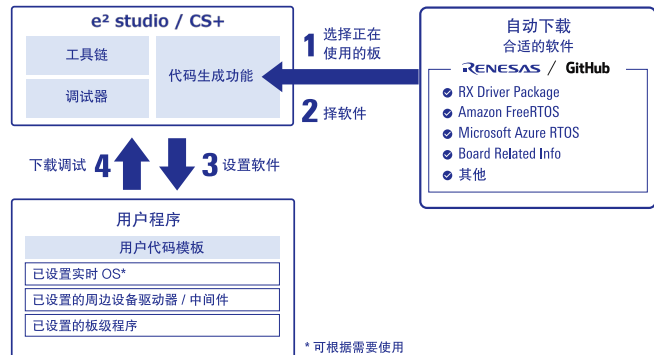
e² studio / CS+

工具链

调试器

代码生成功能

1 选择正在使用的板

2 择软件

自动下载
合适的软件

RENESAS / GitHub

RX Driver Package
Amazon FreeRTOS
Microsoft Azure RTOS
Board Related Info
其他

下载调试 4

3 设置软件

用户程序

用户代码模板

已设置实时 OS*

已设置的周边设备驱动器 / 中间件

已设置的板级程序

* 可根据需要使用